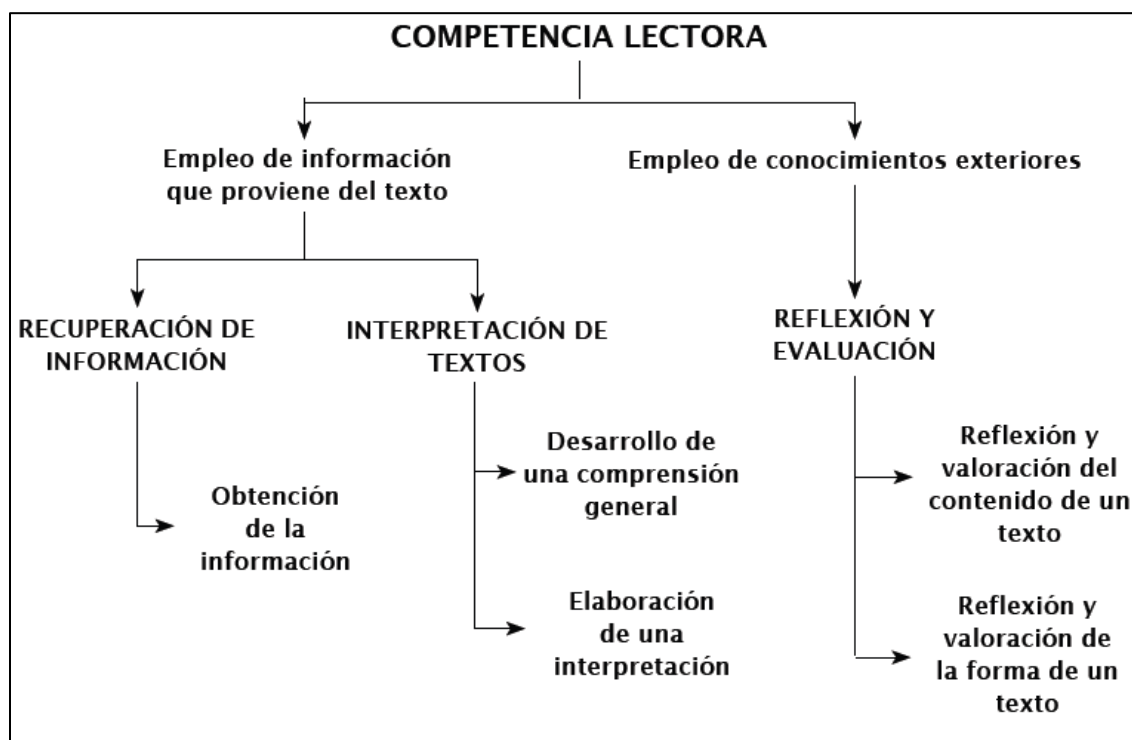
COMPETENCIA LECTORA

Empleo de información que proviene del texto

Empleo de conocimientos exteriores

RECUPERACIÓN DE INFORMACIÓN

INTERPRETACIÓN DE TEXTOS

REFLEXIÓN Y EVALUACIÓN

Obtención de la información

Desarrollo de una comprensión general

Elaboración de una interpretación

Reflexión y valoración del contenido de un texto

Reflexión y valoración de la forma de un texto